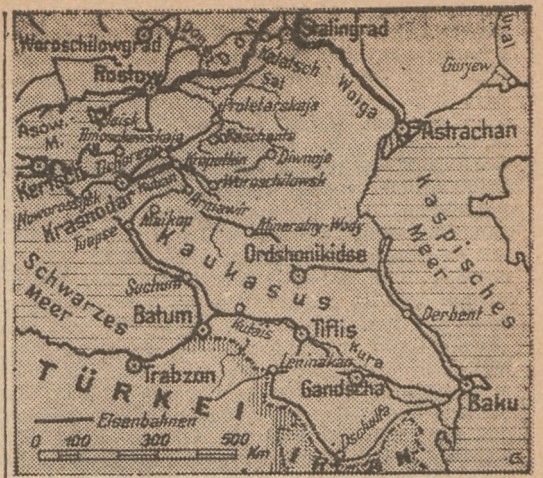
Woroschilowgrad
Stalingrad
Kalatsch
Rostow
Sal
Wolga
Ural
Gurjew
Asow. M.
Proletarskaja
Astrachan
Tichorezk
Woroschilowsk
Diwnoje
Kertsch
Noworossijsk
Krasnodar
Kuban
Armawir
Kaspisches Meer
Tuapse
Maikop
Mineralny Wody
Kaukasus
Ordshonikidse
Schwarzes Meer
Suchum
Batum
Kutais
Tiflis
Derbent
Leninakan
Kura
Trabzon
TÜRKEI
Gandscha
Baku
Eisenbahnen
0 100 300 500 Km
I R A N
G.